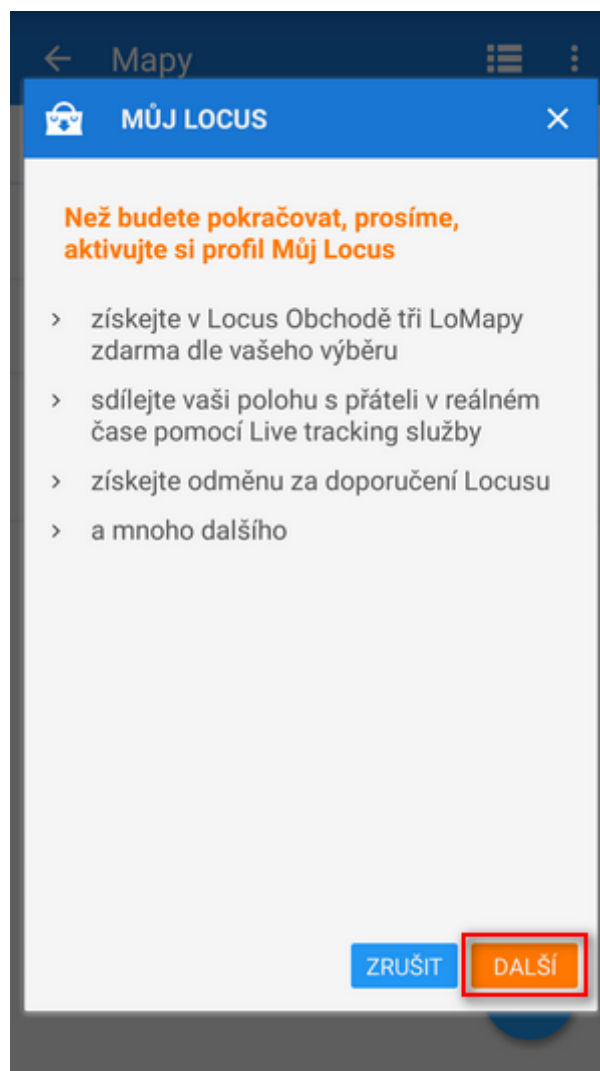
Mapy

MŮJ LOCUS

Než budete pokračovat, prosíme, aktivujte si profil Můj Locus

› získejte v Locus Obchodě tři LoMapy zdarma dle vašeho výběru

› sdílejte vaši polohu s přáteli v reálném čase pomocí Live tracking služby

› získejte odměnu za doporučení Locusu

› a mnoho dalšího

ZRUŠIT DALŠÍ